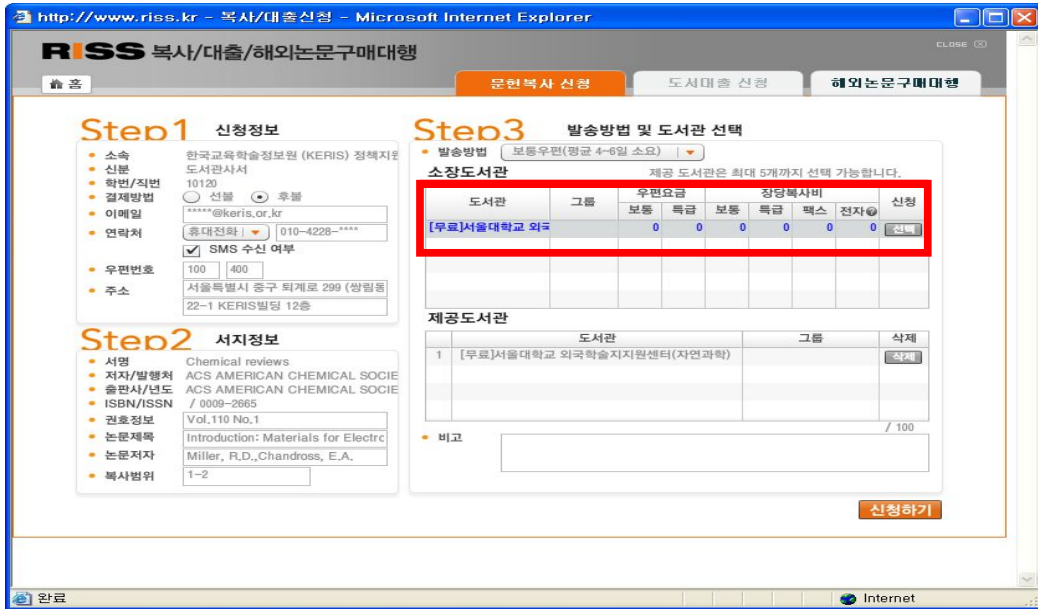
http://www.riss.kr - 복사/대출신청 - Microsoft Internet Explorer

RISS 복사/대출/해외논문구매대행

CLOSE

홈

문헌복사 신청 | 도서대출 신청 | 해외논문구매대행

Step1 신청정보

• 소속 한국교육학술정보원 (KERIS) 정책지원
• 신분 도서관사서
• 학번/직번 10120
• 결제방법 ○ 선불 ◉ 후불
• 이메일 *****@keris.or.kr
• 연락처 휴대전화 010-4228-****
☑ SMS 수신 여부
• 우편번호 100 400
• 주소 서울특별시 중구 퇴계로 299 (쌍림동
22-1 KERIS빌딩 12층

Step2 서지정보

• 서명 Chemical reviews
• 저자/발행처 ACS AMERICAN CHEMICAL SOCIE
• 출판사/년도 ACS AMERICAN CHEMICAL SOCIE
• ISBN/ISSN / 0009-2665
• 권호정보 Vol.110 No.1
• 논문제목 Introduction: Materials for Electro
• 논문저자 Miller, R.D.,Chandross, E.A.
• 복사범위 1~2

Step3 발송방법 및 도서관 선택

• 발송방법 보통우편(평균 4~6일 소요)
제공 도서관은 최대 5개까지 선택 가능합니다.

소장도서관

| 도서관 | 그룹 | 우편요금 보통 | 우편요금 특급 | 장당복사비 보통 | 장당복사비 특급 | 팩스 | 전자 | 신청 |
|---|---|---|---|---|---|---|---|---|
| [무료]서울대학교 외국 | | 0 | 0 | 0 | 0 | 0 | 0 | 선택 |

제공도서관

| | 도서관 | 그룹 | 삭제 |
|---|---|---|---|
| 1 | [무료]서울대학교 외국학술지지원센터(자연과학) | | 삭제 |

• 비고
/ 100

신청하기

완료
Internet